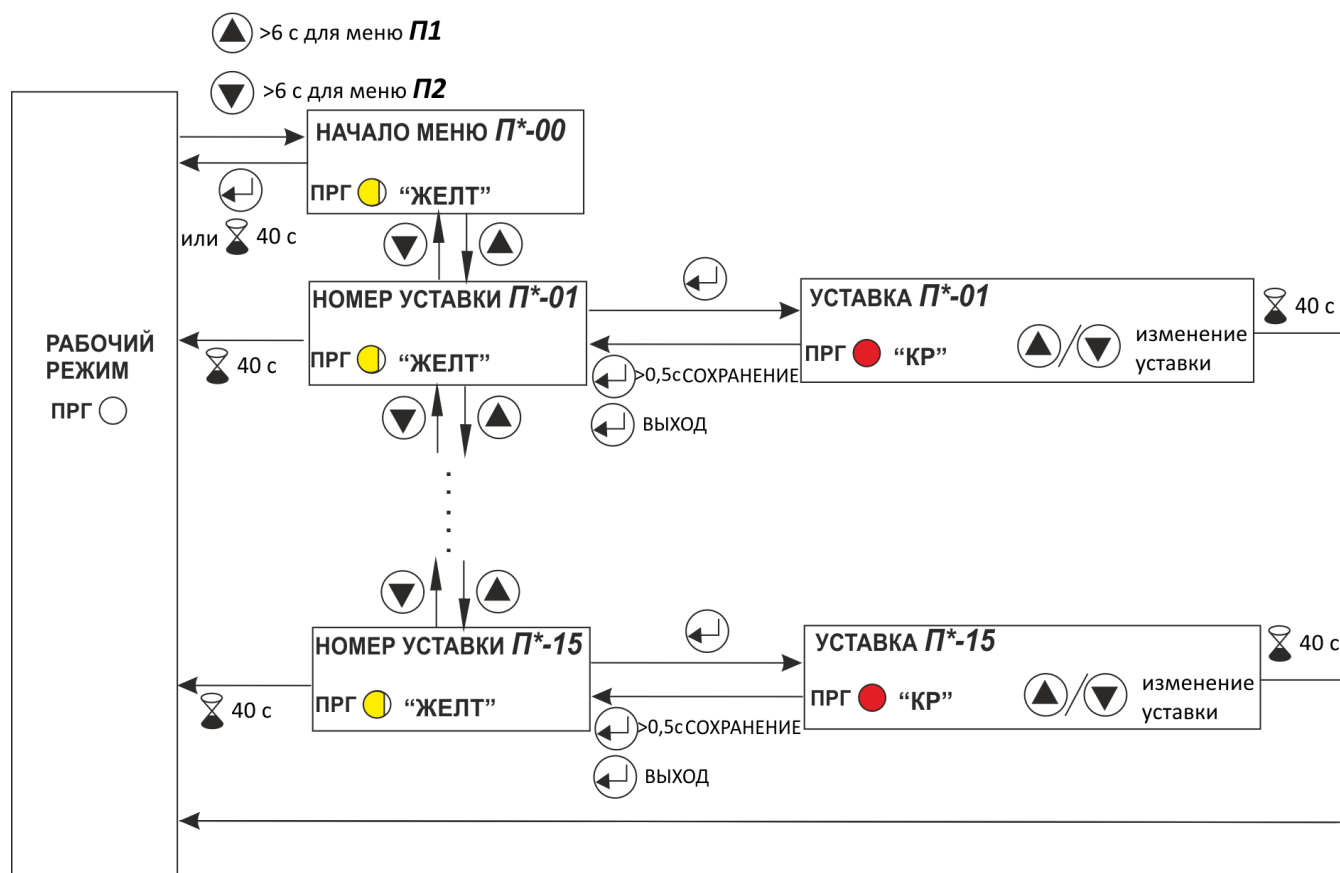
>6 с для меню **П1**

>6 с для меню **П2**

НАЧАЛО МЕНЮ **П*-00**

ПРГ “ЖЕЛТ”

или 40 с

НОМЕР УСТАВКИ **П*-01**

ПРГ “ЖЕЛТ”

УСТАВКА **П*-01**

ПРГ “КР”

изменение уставки

40 с

РАБОЧИЙ РЕЖИМ

ПРГ

40 с

>0,5с СОХРАНЕНИЕ

ВЫХОД

НОМЕР УСТАВКИ **П*-15**

ПРГ “ЖЕЛТ”

УСТАВКА **П*-15**

ПРГ “КР”

изменение уставки

40 с

40 с

>0,5с СОХРАНЕНИЕ

ВЫХОД